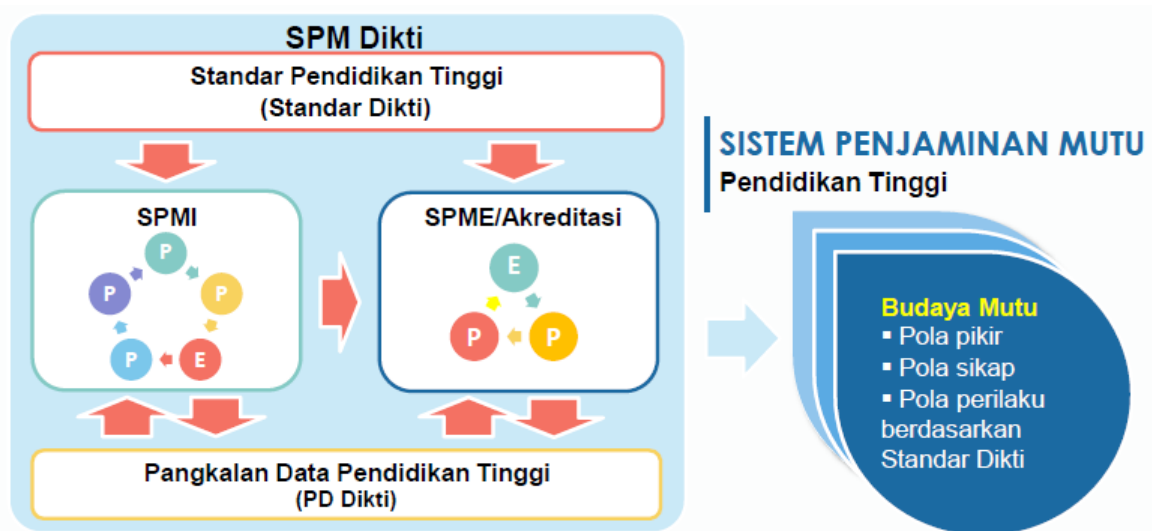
SPM Dikti

Standar Pendidikan Tinggi
(Standar Dikti)

SPMI

P
P
P
E
P

SPME/Akreditasi

E
P
P

Pangkalan Data Pendidikan Tinggi
(PD Dikti)

SISTEM PENJAMINAN MUTU
Pendidikan Tinggi

Budaya Mutu
▪ Pola pikir
▪ Pola sikap
▪ Pola perilaku berdasarkan Standar Dikti